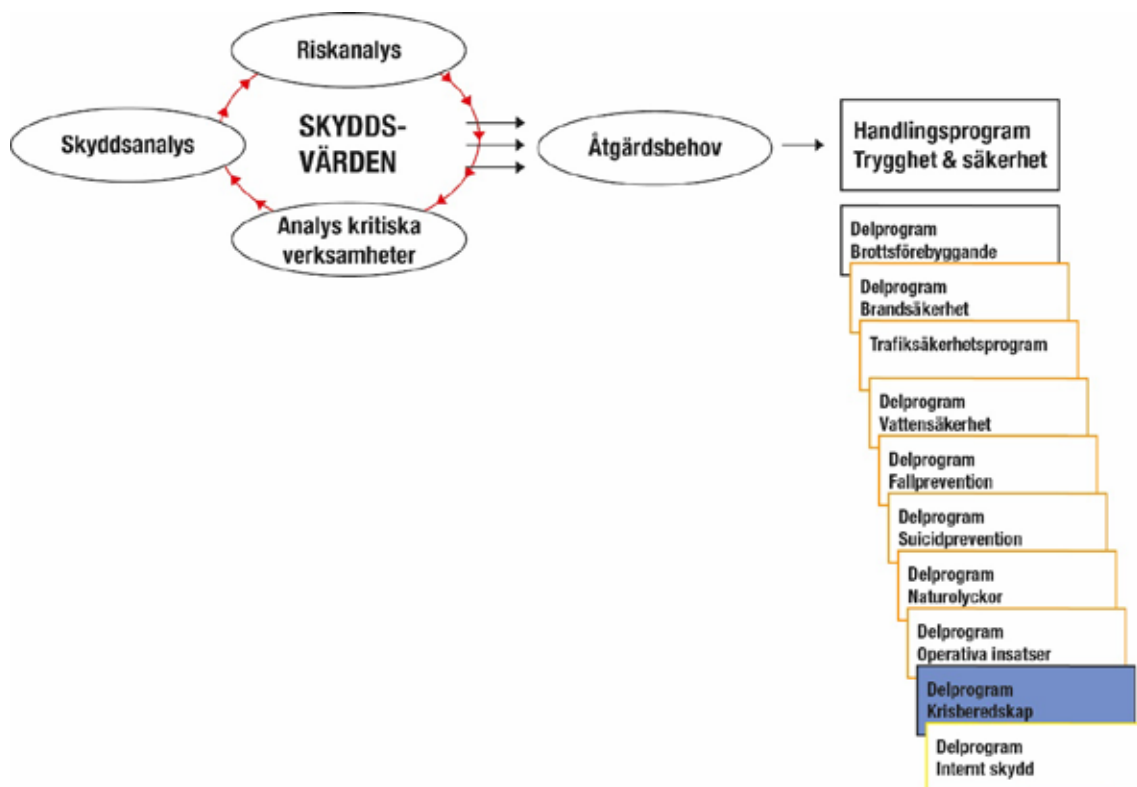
Riskanalys

Skyddsanalys

SKYDDS-
VÄRDEN

Analys kritiska verksamheter

Åtgärdsbehov

Handlingsprogram
Trygghet & säkerhet

Delprogram
Brottsförebyggande

Delprogram
Brandsäkerhet

Trafiksäkerhetsprogram

Delprogram
Vattensäkerhet

Delprogram
Fallprevention

Delprogram
Suicidprevention

Delprogram
Naturolyckor

Delprogram
Operativa insatser

Delprogram
Krisberedskap

Delprogram
Internt skydd